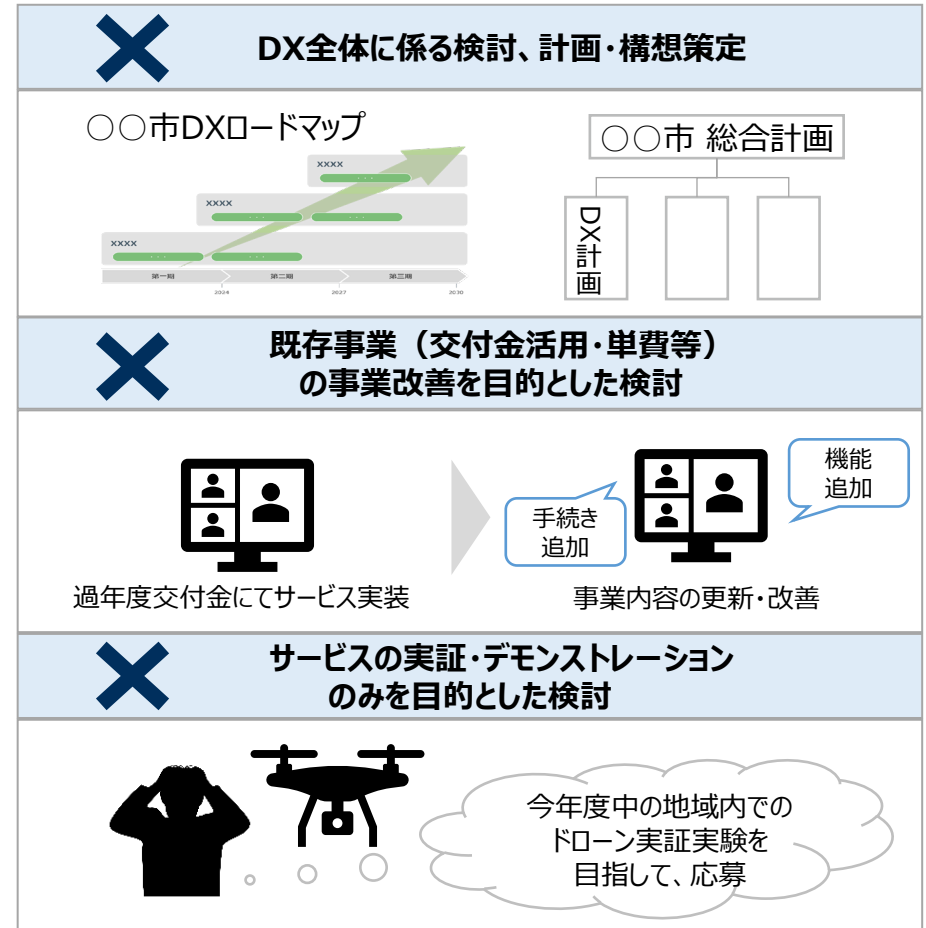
DX全体に係る検討、計画・構想策定

○○市DXロードマップ

xxxx

xxxx

xxxx

第一期 第二期 第三期

2024 2027 2030

○○市 総合計画

DX計画

既存事業（交付金活用・単費等）の事業改善を目的とした検討

過年度交付金にてサービス実装

手続き追加

機能追加

事業内容の更新・改善

サービスの実証・デモンストレーションのみを目的とした検討

今年度中の地域内でのドローン実証実験を目指して、応募